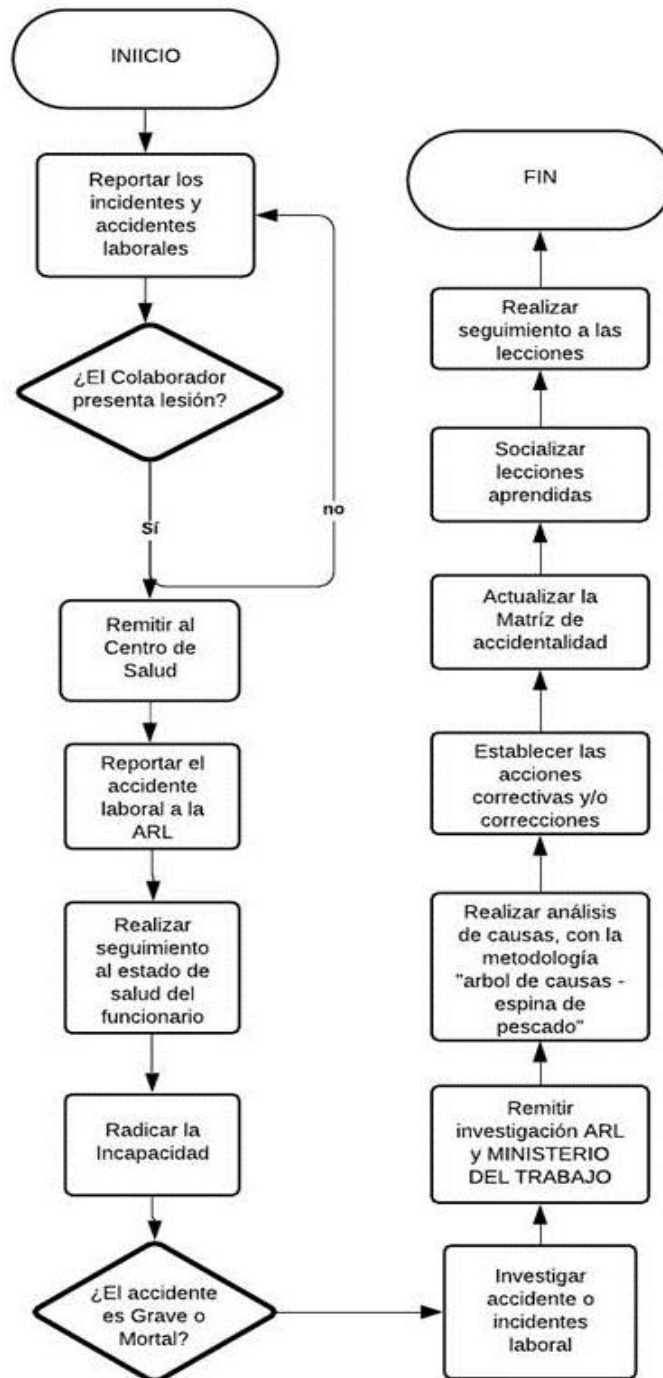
INIICIO

Reportar los incidentes y accidentes laborales

¿El Colaborador presenta lesión?

no

Sí

Remitir al Centro de Salud

Reportar el accidente laboral a la ARL

Realizar seguimiento al estado de salud del funcionario

Radicar la Incapacidad

¿El accidente es Grave o Mortal?

Investigar accidente o incidentes laboral

Remitir investigación ARL y MINISTERIO DEL TRABAJO

Realizar análisis de causas, con la metodología "arbol de causas - espina de pescado"

Establecer las acciones correctivas y/o correcciones

Actualizar la Matríz de accidentalidad

Socializar lecciones aprendidas

Realizar seguimiento a las lecciones

FIN